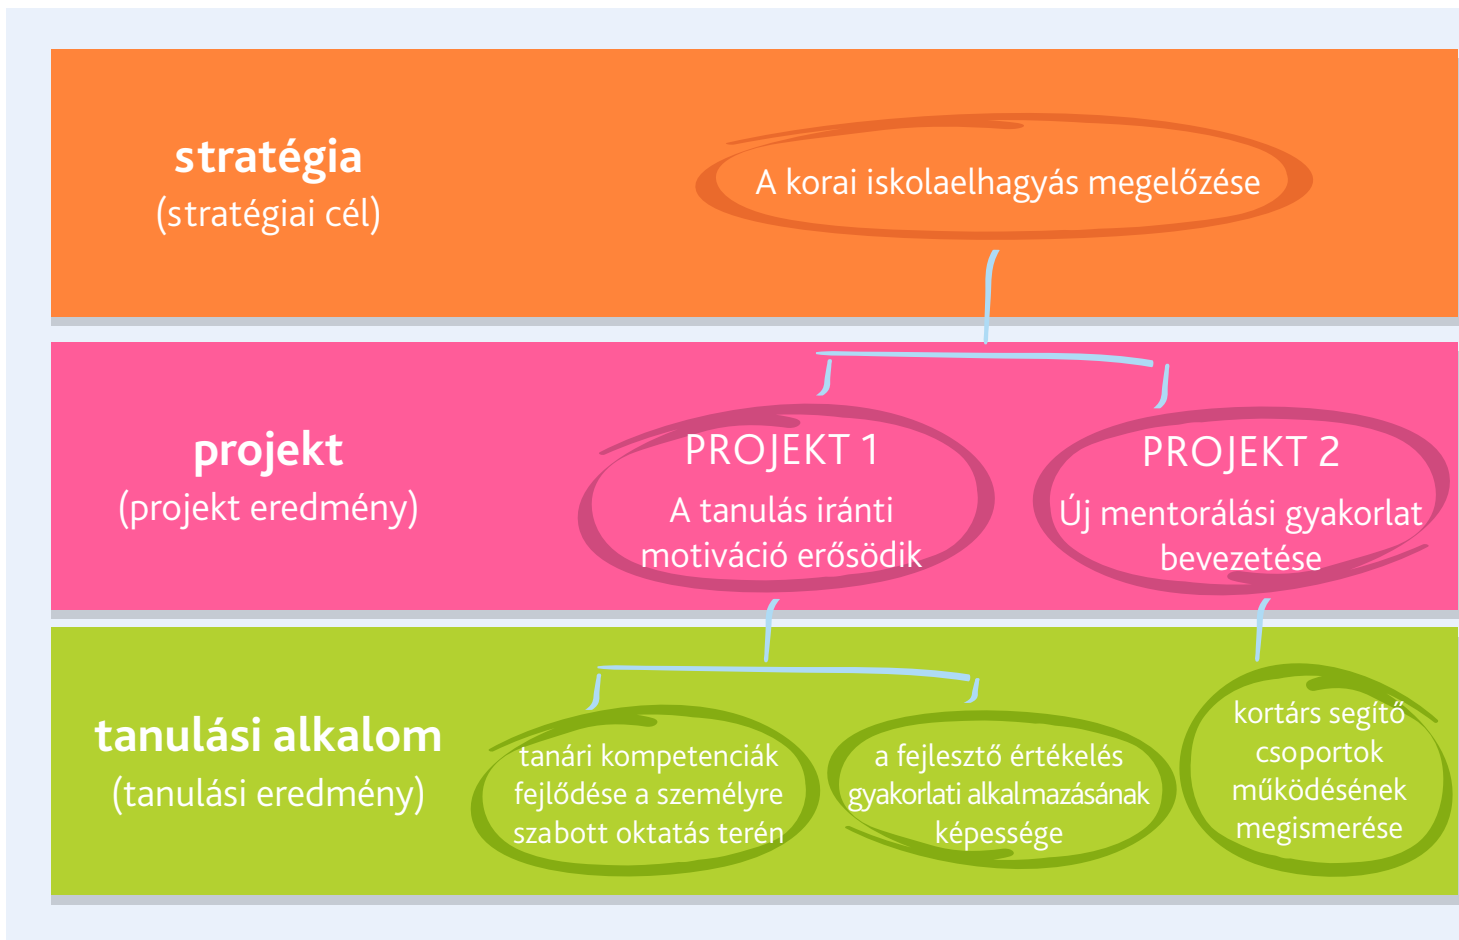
stratégia
(stratégiai cél)

A korai iskolaelhagyás megelőzése

projekt
(projekt eredmény)

PROJEKT 1
A tanulás iránti motiváció erősödik

PROJEKT 2
Új mentorálási gyakorlat bevezetése

tanulási alkalom
(tanulási eredmény)

tanári kompetenciák fejlődése a személyre szabott oktatás terén

a fejlesztő értékelés gyakorlati alkalmazásának képessége

kortárs segítő csoportok működésének megismerése